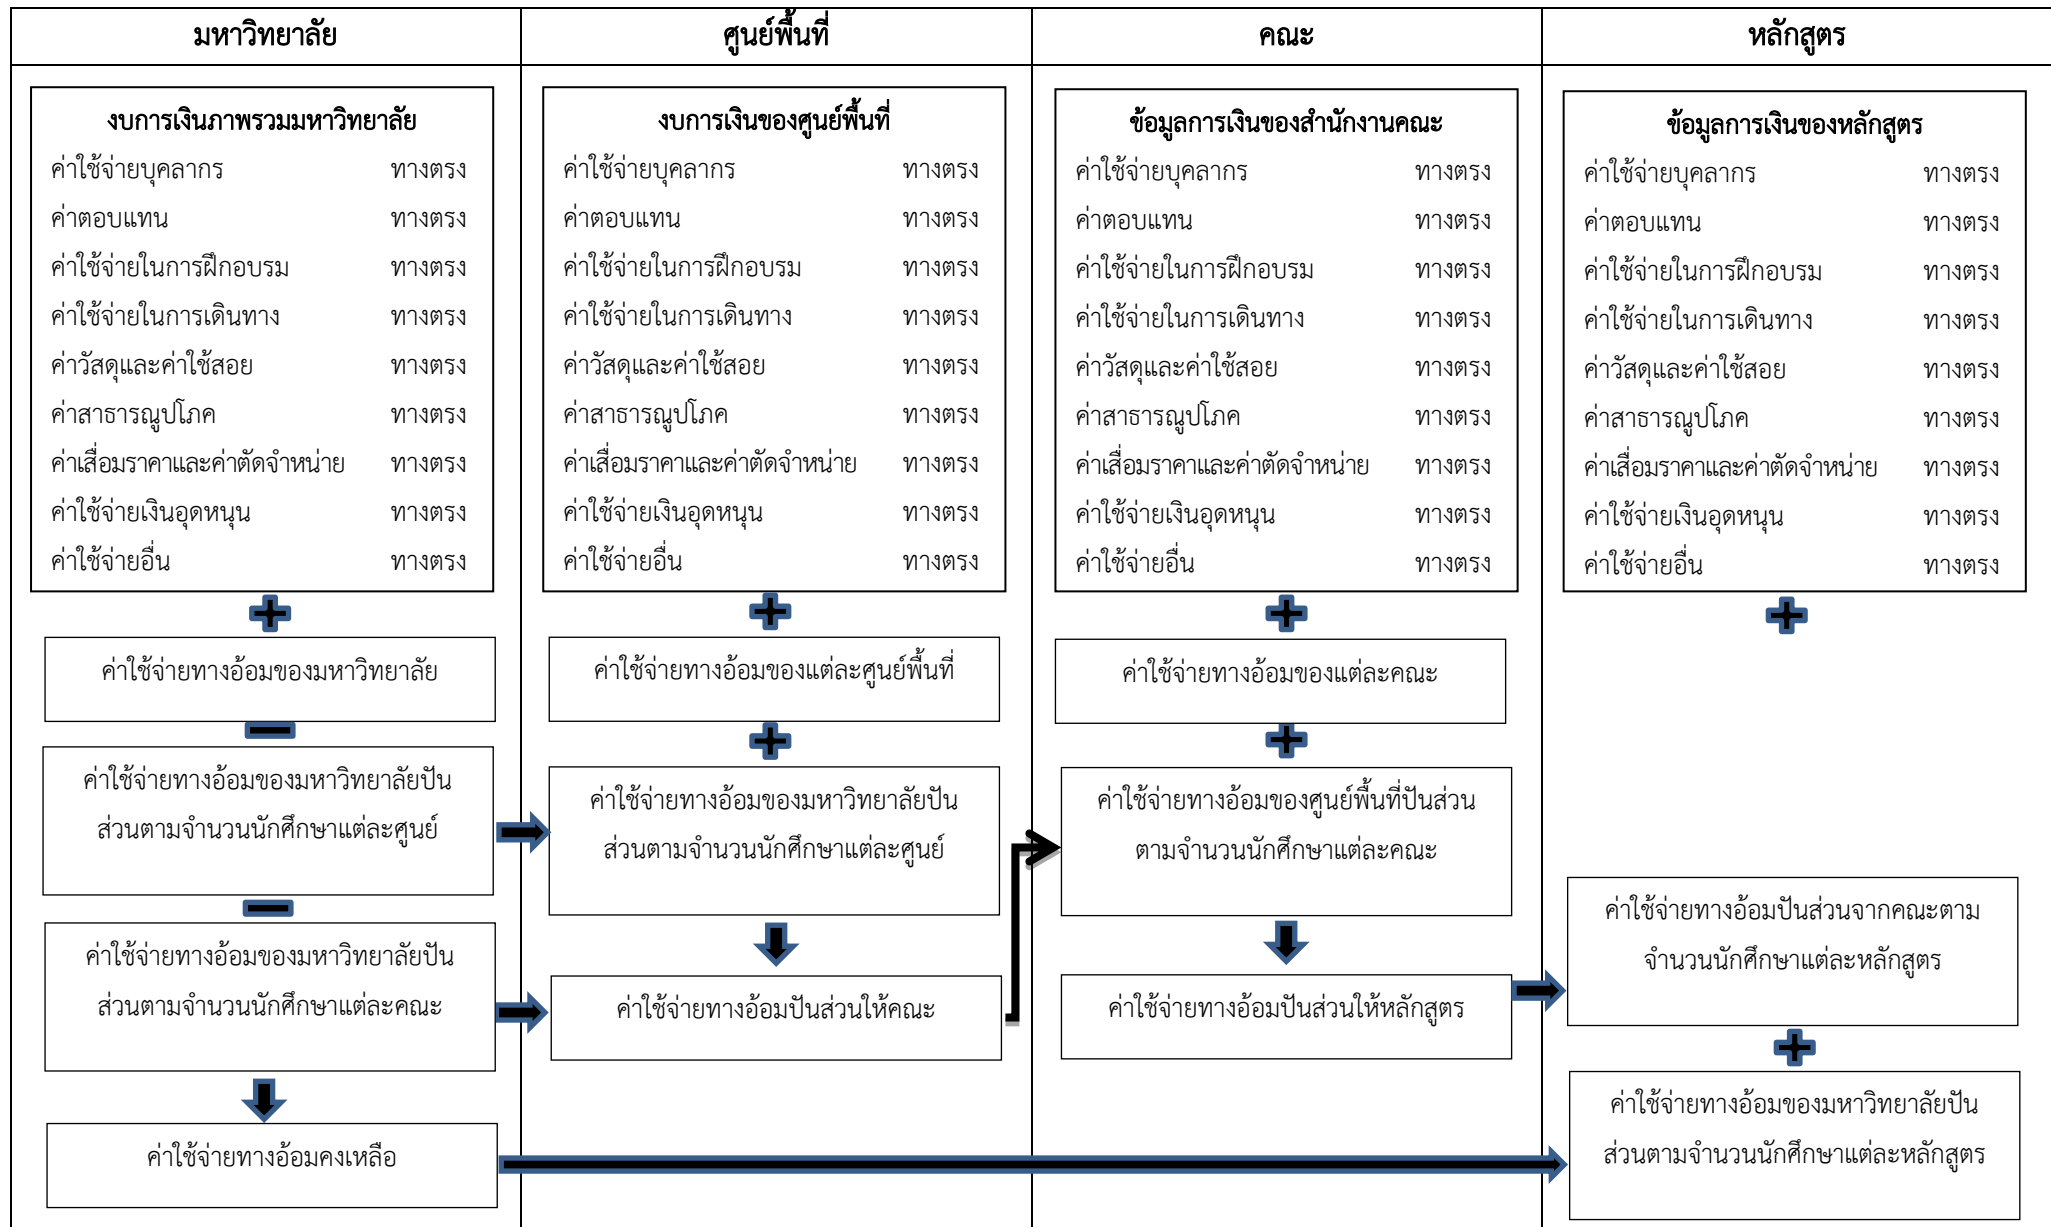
มหาวิทยาลัย

งบการเงินภาพรวมมหาวิทยาลัย
ค่าใช้จ่ายบุคลากร ทางตรง
ค่าตอบแทน ทางตรง
ค่าใช้จ่ายในการฝึกอบรม ทางตรง
ค่าใช้จ่ายในการเดินทาง ทางตรง
ค่าวัสดุและค่าใช้สอย ทางตรง
ค่าสาธารณูปโภค ทางตรง
ค่าเสื่อมราคาและค่าตัดจำหน่าย ทางตรง
ค่าใช้จ่ายเงินอุดหนุน ทางตรง
ค่าใช้จ่ายอื่น ทางตรง

ค่าใช้จ่ายทางอ้อมของมหาวิทยาลัย

ค่าใช้จ่ายทางอ้อมของมหาวิทยาลัยปันส่วนตามจำนวนนักศึกษาแต่ละศูนย์

ค่าใช้จ่ายทางอ้อมของมหาวิทยาลัยปันส่วนตามจำนวนนักศึกษาแต่ละคณะ

ค่าใช้จ่ายทางอ้อมคงเหลือ

ศูนย์พื้นที่

งบการเงินของศูนย์พื้นที่
ค่าใช้จ่ายบุคลากร ทางตรง
ค่าตอบแทน ทางตรง
ค่าใช้จ่ายในการฝึกอบรม ทางตรง
ค่าใช้จ่ายในการเดินทาง ทางตรง
ค่าวัสดุและค่าใช้สอย ทางตรง
ค่าสาธารณูปโภค ทางตรง
ค่าเสื่อมราคาและค่าตัดจำหน่าย ทางตรง
ค่าใช้จ่ายเงินอุดหนุน ทางตรง
ค่าใช้จ่ายอื่น ทางตรง

ค่าใช้จ่ายทางอ้อมของแต่ละศูนย์พื้นที่

ค่าใช้จ่ายทางอ้อมของมหาวิทยาลัยปันส่วนตามจำนวนนักศึกษาแต่ละศูนย์

ค่าใช้จ่ายทางอ้อมปันส่วนให้คณะ

คณะ

ข้อมูลการเงินของสำนักงานคณะ
ค่าใช้จ่ายบุคลากร ทางตรง
ค่าตอบแทน ทางตรง
ค่าใช้จ่ายในการฝึกอบรม ทางตรง
ค่าใช้จ่ายในการเดินทาง ทางตรง
ค่าวัสดุและค่าใช้สอย ทางตรง
ค่าสาธารณูปโภค ทางตรง
ค่าเสื่อมราคาและค่าตัดจำหน่าย ทางตรง
ค่าใช้จ่ายเงินอุดหนุน ทางตรง
ค่าใช้จ่ายอื่น ทางตรง

ค่าใช้จ่ายทางอ้อมของแต่ละคณะ

ค่าใช้จ่ายทางอ้อมของศูนย์พื้นที่ปันส่วนตามจำนวนนักศึกษาแต่ละคณะ

ค่าใช้จ่ายทางอ้อมปันส่วนให้หลักสูตร

หลักสูตร

ข้อมูลการเงินของหลักสูตร
ค่าใช้จ่ายบุคลากร ทางตรง
ค่าตอบแทน ทางตรง
ค่าใช้จ่ายในการฝึกอบรม ทางตรง
ค่าใช้จ่ายในการเดินทาง ทางตรง
ค่าวัสดุและค่าใช้สอย ทางตรง
ค่าสาธารณูปโภค ทางตรง
ค่าเสื่อมราคาและค่าตัดจำหน่าย ทางตรง
ค่าใช้จ่ายเงินอุดหนุน ทางตรง
ค่าใช้จ่ายอื่น ทางตรง

ค่าใช้จ่ายทางอ้อมปันส่วนจากคณะตามจำนวนนักศึกษาแต่ละหลักสูตร

ค่าใช้จ่ายทางอ้อมของมหาวิทยาลัยปันส่วนตามจำนวนนักศึกษาแต่ละหลักสูตร